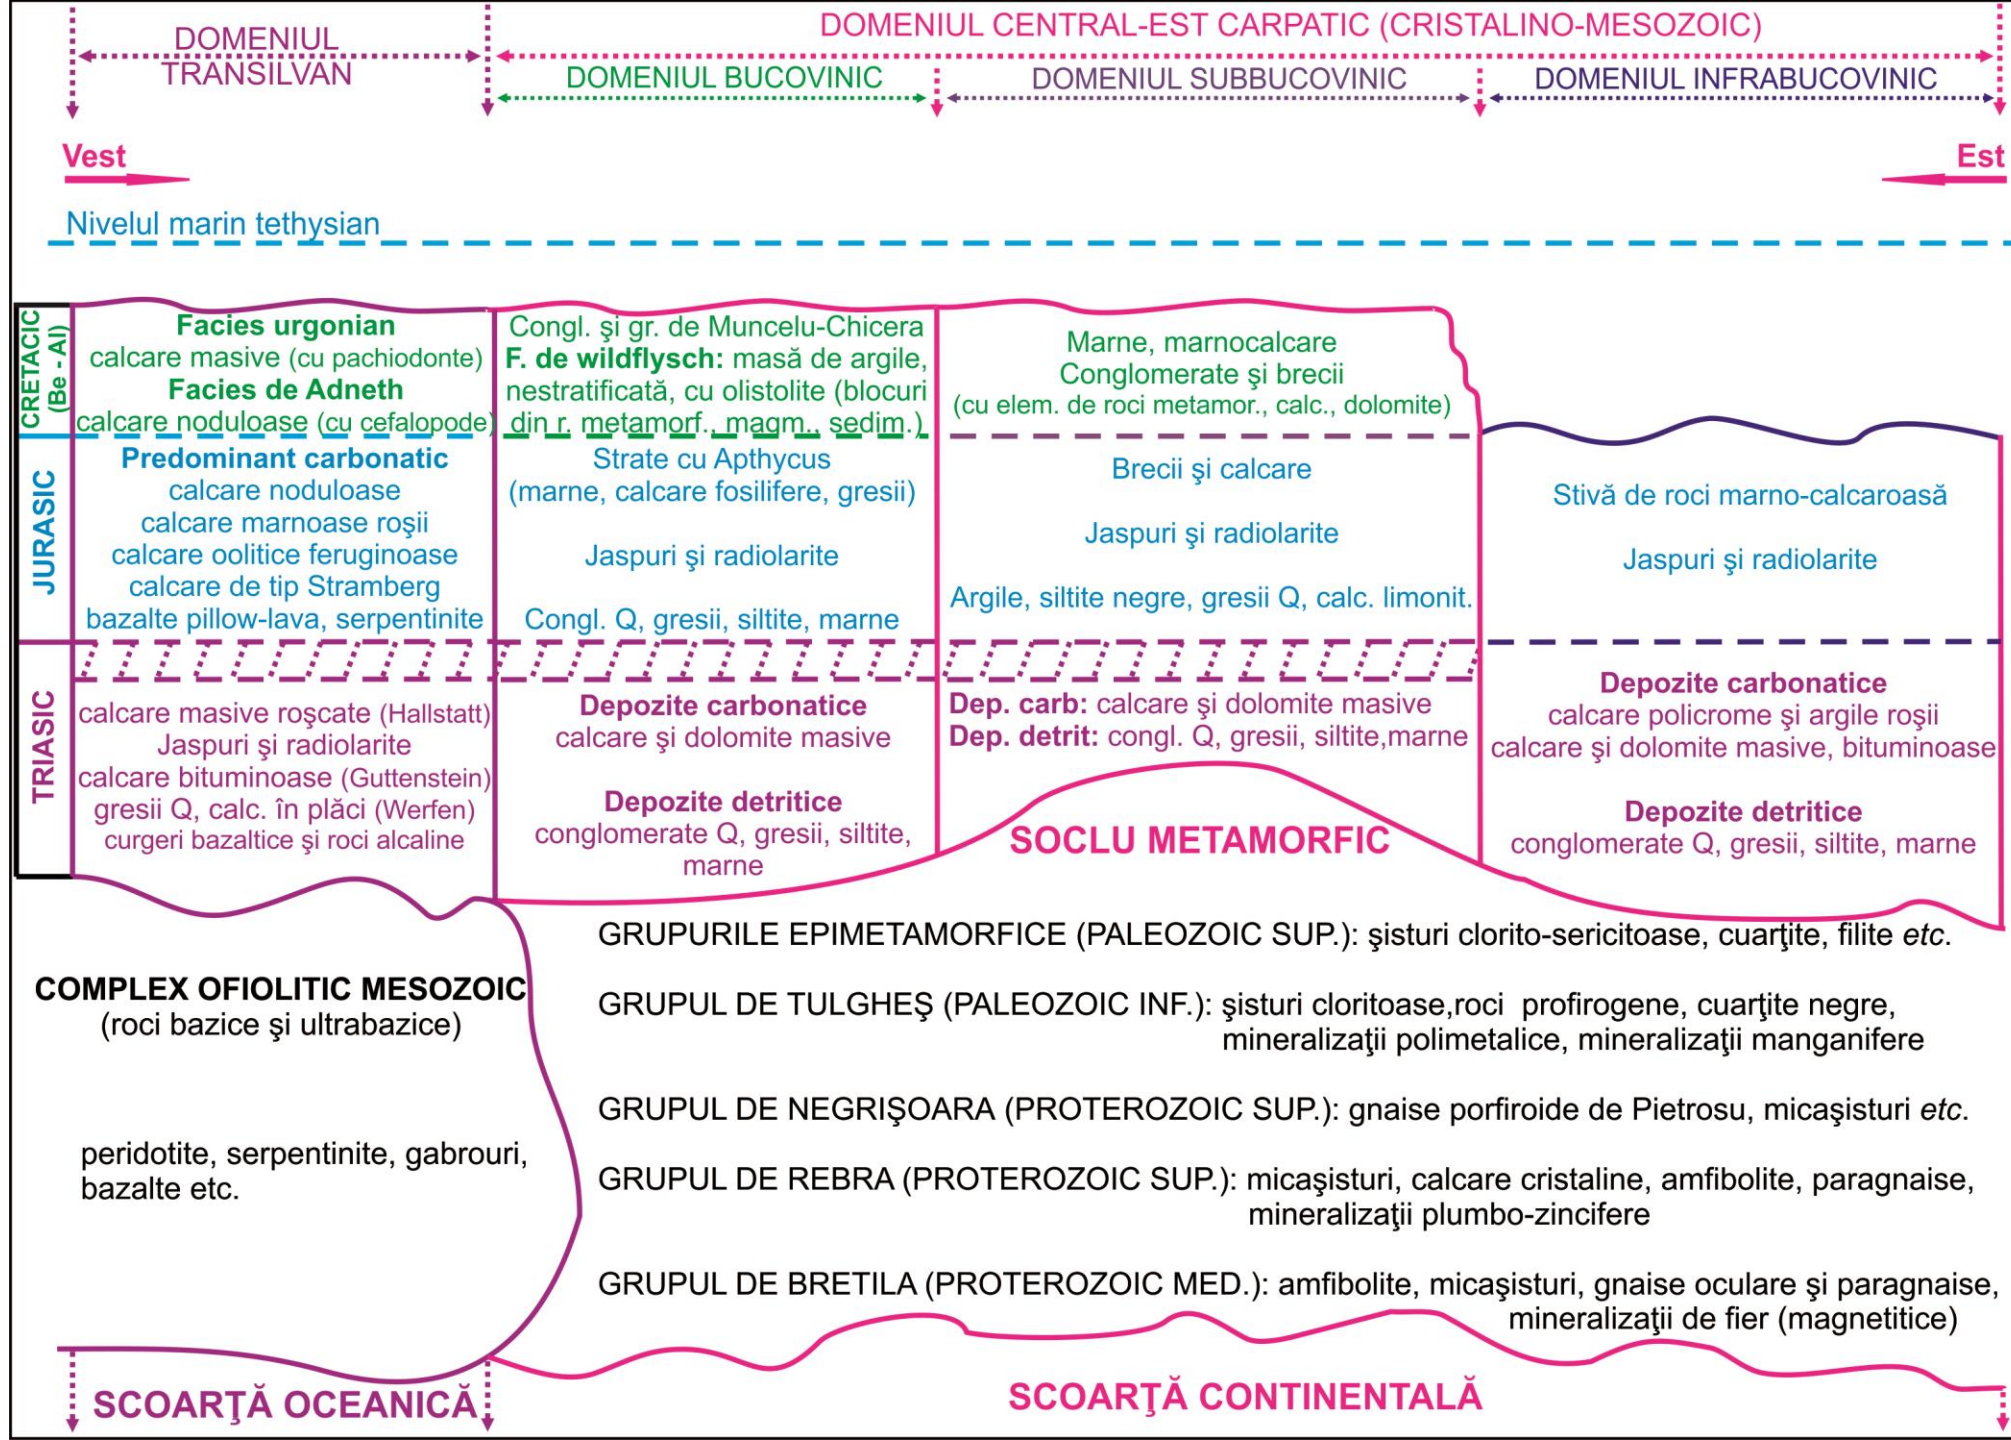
DOMENIUL TRANSILVAN

DOMENIUL CENTRAL-EST CARPATIC (CRISTALINO-MESOZOIC)

DOMENIUL BUCOVINIC

DOMENIUL SUBBUCOVINIC

DOMENIUL INFRABUCOVINIC

Vest

Est

Nivelul marin tethysian

CRETACIC (Be - Al)

JURASIC

TRIASIC

Facies urgonian
calcare masive (cu pachiodonte)
Facies de Adneth
calcare noduloase (cu cefalopode)

Predominant carbonatic
calcare noduloase
calcare marnoase roşii
calcare oolitice feruginoase
calcare de tip Stramberg
bazalte pillow-lava, serpentinite

calcare masive roşcate (Hallstatt)
Jaspuri şi radiolarite
calcare bituminoase (Guttenstein)
gresii Q, calc. în plăci (Werfen)
curgeri bazaltice şi roci alcaline

Congl. şi gr. de Muncelu-Chicera
F. de wildflysch: masă de argile, nestratificată, cu olistolite (blocuri din r. metamorf., magm., sedim.)

Strate cu Apthycus
(marne, calcare fosilifere, gresii)

Jaspuri şi radiolarite

Congl. Q, gresii, siltite, marne

Depozite carbonatice
calcare şi dolomite masive

Depozite detritice
conglomerate Q, gresii, siltite, marne

Marne, marnocalcare
Conglomerate şi brecii
(cu elem. de roci metamor., calc., dolomite)

Brecii şi calcare

Jaspuri şi radiolarite

Argile, siltite negre, gresii Q, calc. limonit.

Dep. carb: calcare şi dolomite masive
Dep. detrit: congl. Q, gresii, siltite,marne

SOCLU METAMORFIC

Stivă de roci marno-calcaroasă

Jaspuri şi radiolarite

Depozite carbonatice
calcare policrome şi argile roşii
calcare şi dolomite masive, bituminoase

Depozite detritice
conglomerate Q, gresii, siltite, marne

COMPLEX OFIOLITIC MESOZOIC
(roci bazice şi ultrabazice)

peridotite, serpentinite, gabrouri, bazalte etc.

GRUPURILE EPIMETAMORFICE (PALEOZOIC SUP.): şisturi clorito-sericitoase, cuarţite, filite etc.

GRUPUL DE TULGHEŞ (PALEOZOIC INF.): şisturi cloritoase,roci profirogene, cuarţite negre, mineralizaţii polimetalice, mineralizaţii manganifere

GRUPUL DE NEGRIŞOARA (PROTEROZOIC SUP.): gnaise porfiroide de Pietrosu, micaşisturi etc.

GRUPUL DE REBRA (PROTEROZOIC SUP.): micaşisturi, calcare cristaline, amfibolite, paragnaise, mineralizaţii plumbo-zincifere

GRUPUL DE BRETILA (PROTEROZOIC MED.): amfibolite, micaşisturi, gnaise oculare şi paragnaise, mineralizaţii de fier (magnetitice)

SCOARŢĂ OCEANICĂ

SCOARŢĂ CONTINENTALĂ